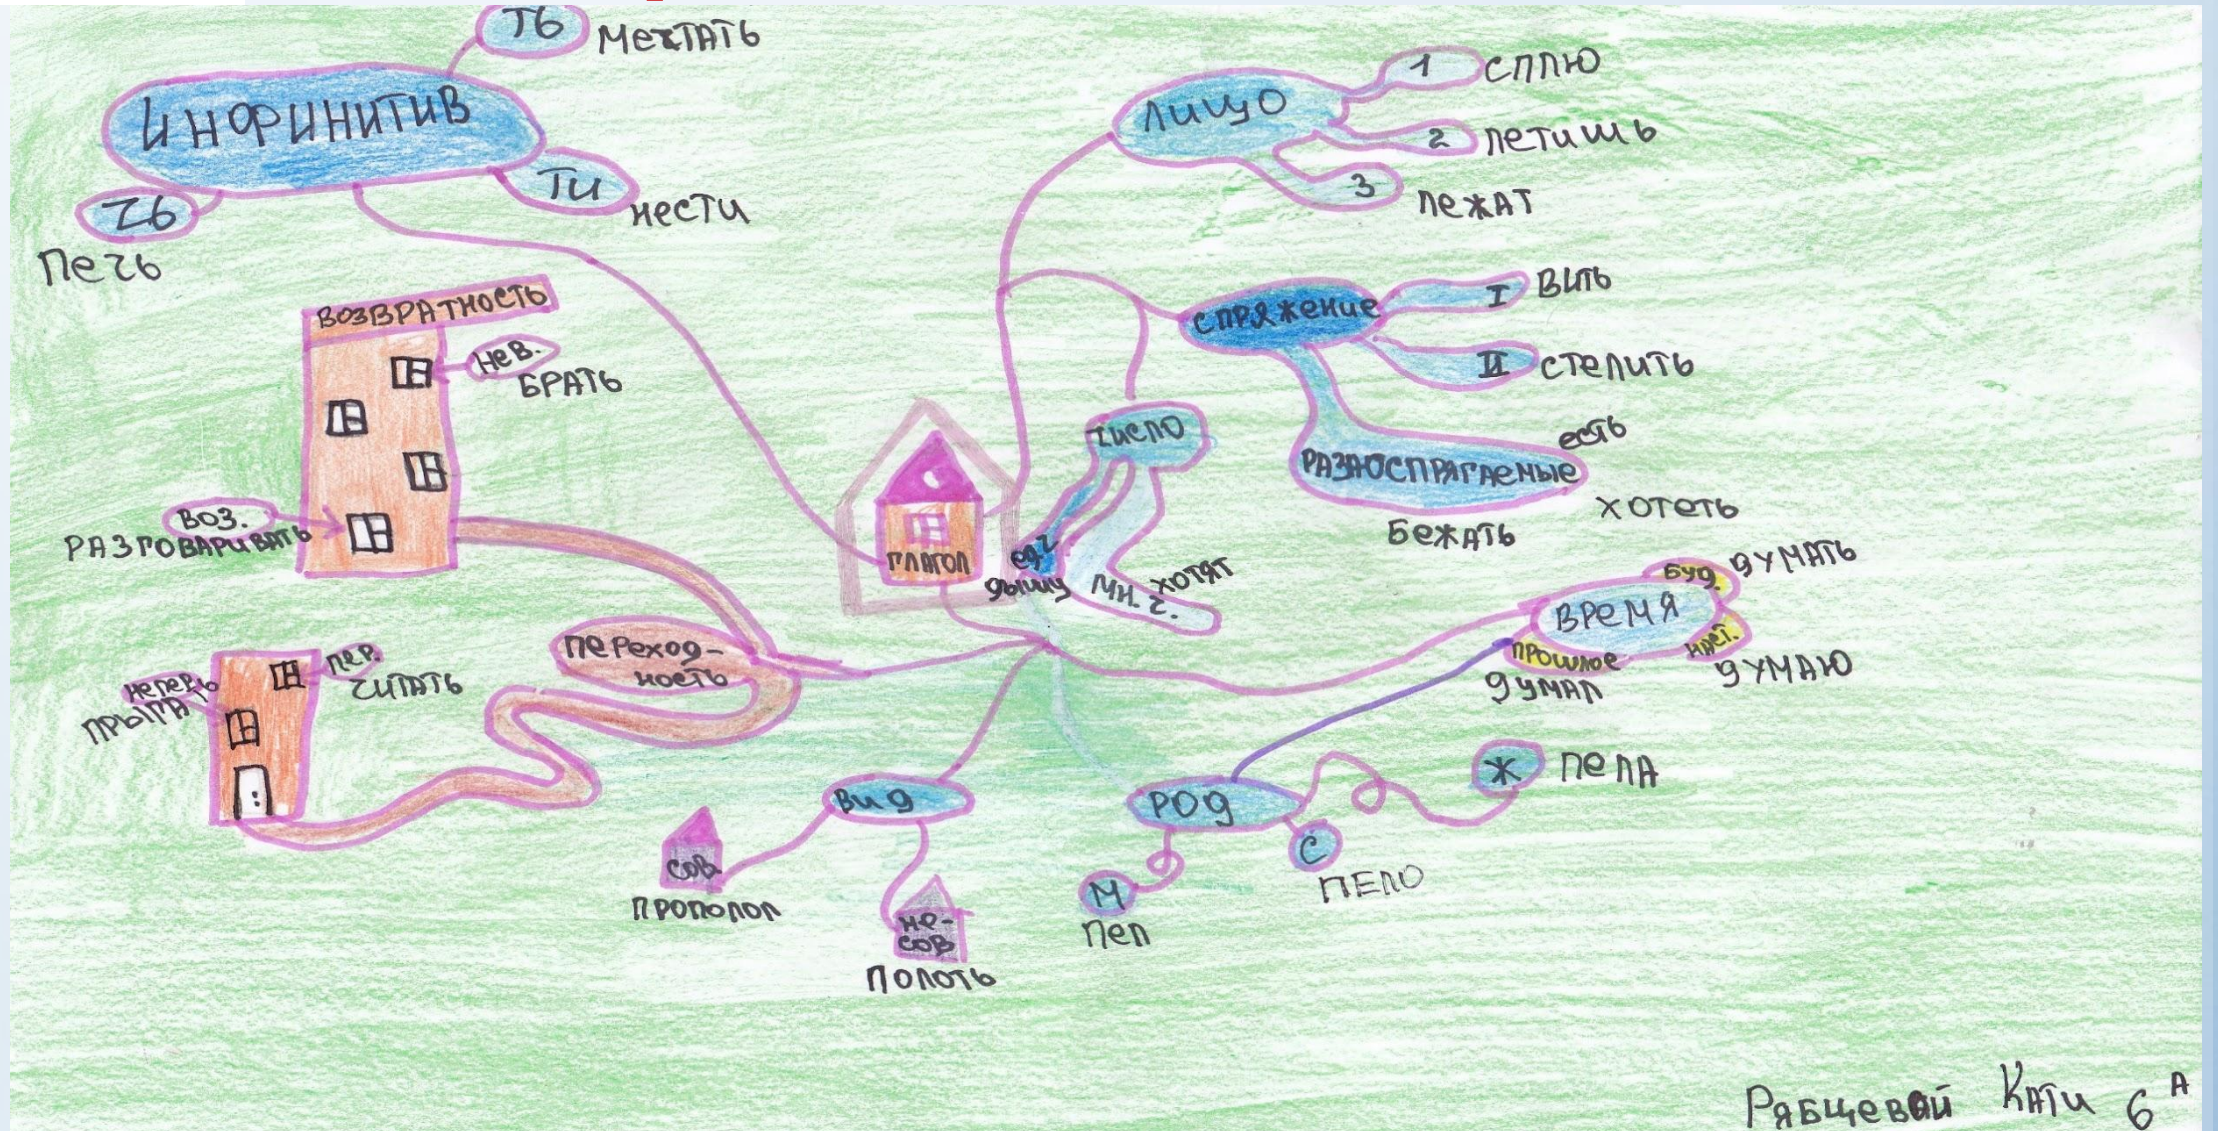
Инфинитив
ть мечтать
ти нести
чь печь

возвратность
нев. брать
воз. разговаривать

непер. прыгать
пер. читать

переходность

глагол

лицо
1 сплю
2 летишь
3 лежат

спряжение
I вить
II стелить

разноспрягаемые
есть
хотеть
бежать

число
ед. ч. дышу
мн. ч. хотят

время
буд. думать
наст. думаю
прошлое думал

вид
сов. прополол
несов. полоть

род
м пел
с пело
ж пела

Рябцевой Кати 6 А